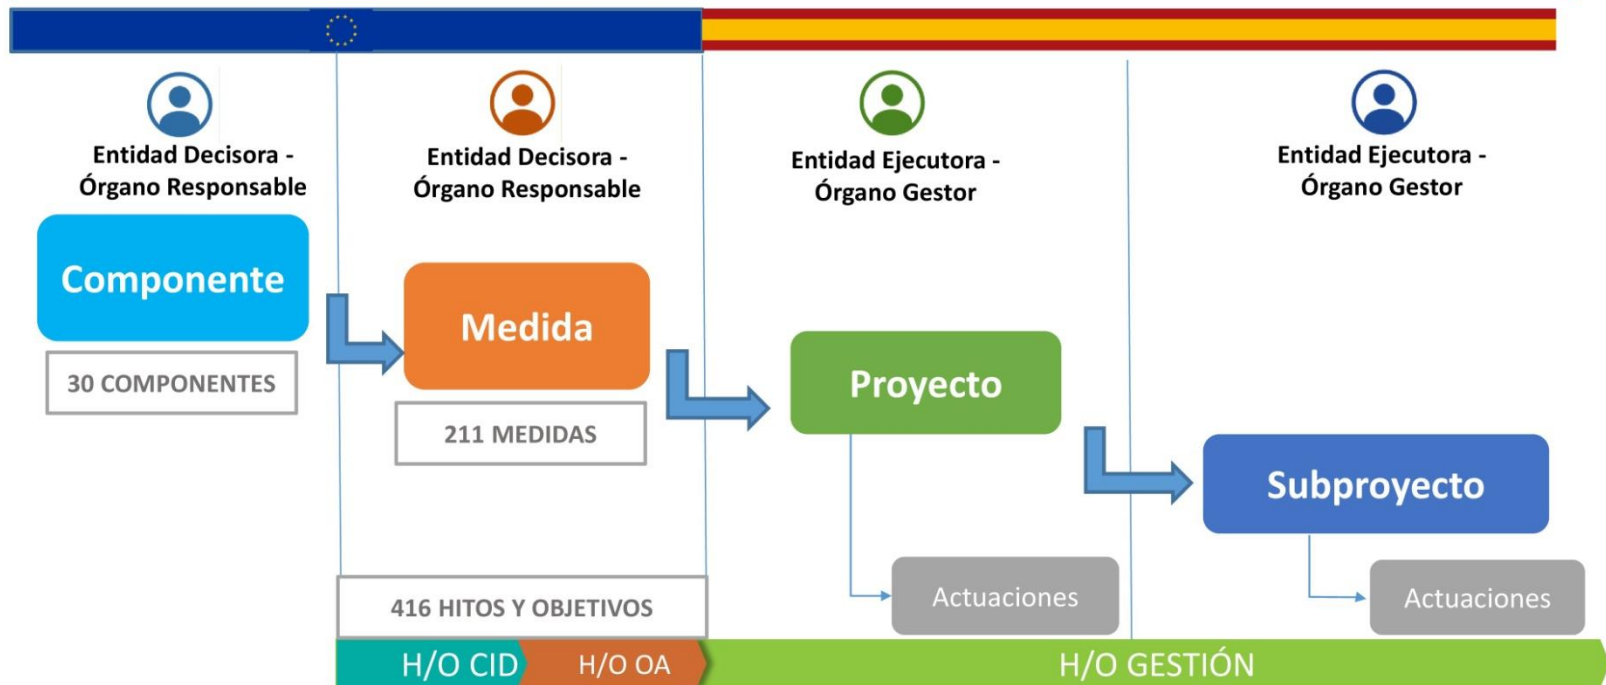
Entidad Decisora - Órgano Responsable

Componente

30 COMPONENTES

Entidad Decisora - Órgano Responsable

Medida

211 MEDIDAS

Entidad Ejecutora - Órgano Gestor

Proyecto

Actuaciones

Entidad Ejecutora - Órgano Gestor

Subproyecto

Actuaciones

416 HITOS Y OBJETIVOS

H/O CID

H/O OA

H/O GESTIÓN